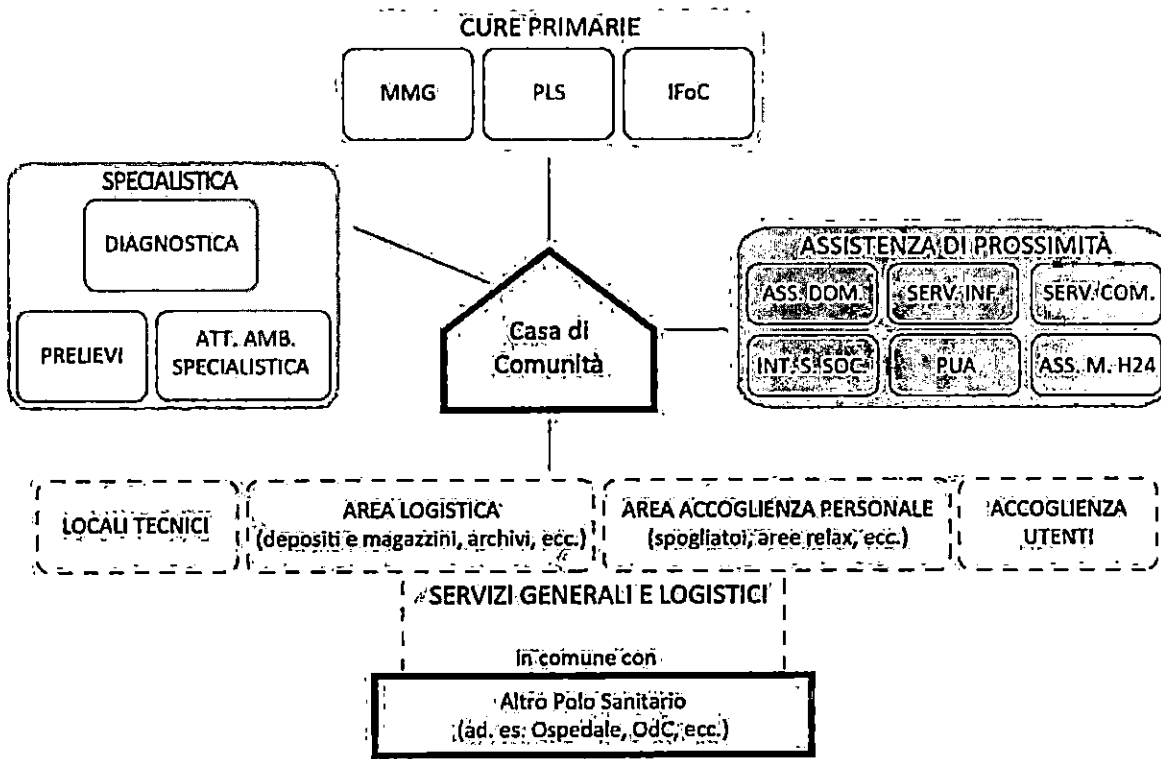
CURE PRIMARIE

MMG

PLS

IFoC

SPECIALISTICA

DIAGNOSTICA

PRELIEVI

ATT. AMB. SPECIALISTICA

Casa di Comunità

ASSISTENZA DI PROSSIMITÀ

ASS. DOM.

SERV. INF.

SERV. COM.

INT. S. SOC.

PUA

ASS. M. H24

LOCALI TECNICI

AREA LOGISTICA (depositi e magazzini, archivi, ecc.)

AREA ACCOGLIENZA PERSONALE (spogliatoi, aree relax, ecc.)

ACCOGLIENZA UTENTI

SERVIZI GENERALI E LOGISTICI

In comune con

Altro Polo Sanitario (ad. es. Ospedale, OdC, ecc.)